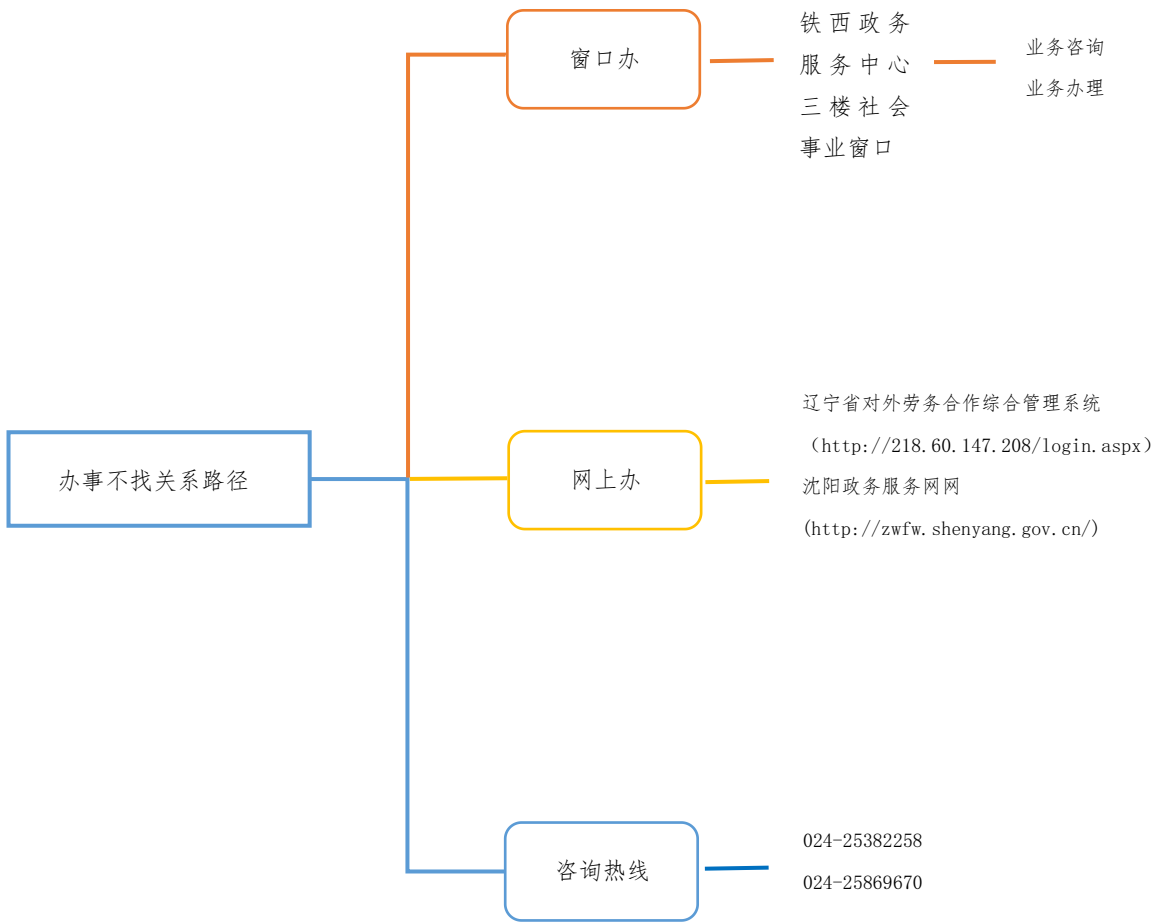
办事不找关系路径

窗口办

铁西政务服务中心三楼社会事业窗口

业务咨询
业务办理

网上办

辽宁省对外劳务合作综合管理系统
（http://218.60.147.208/login.aspx）
沈阳政务服务网网
(http://zwfw.shenyang.gov.cn/)

咨询热线

024-25382258
024-25869670